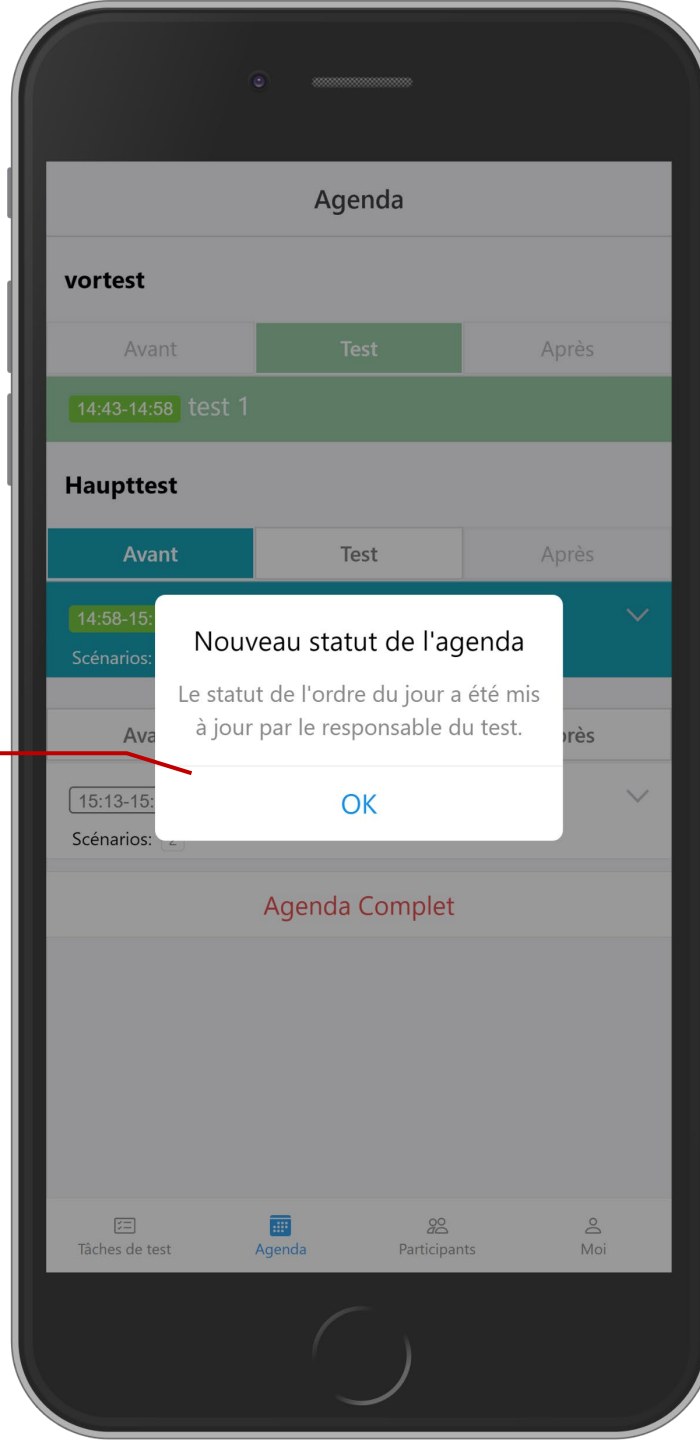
Agenda

vortest

Avant | Test | Après

14:43-14:58 test 1

Haupttest

Avant | Test | Après

14:58-15:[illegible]

Scénarios:

Nouveau statut de l'agenda

Le statut de l'ordre du jour a été mis à jour par le responsable du test.

OK

Ava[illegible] | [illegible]rès

15:13-15:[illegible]

Scénarios: 2

Agenda Complet

Tâches de test | Agenda | Participants | Moi